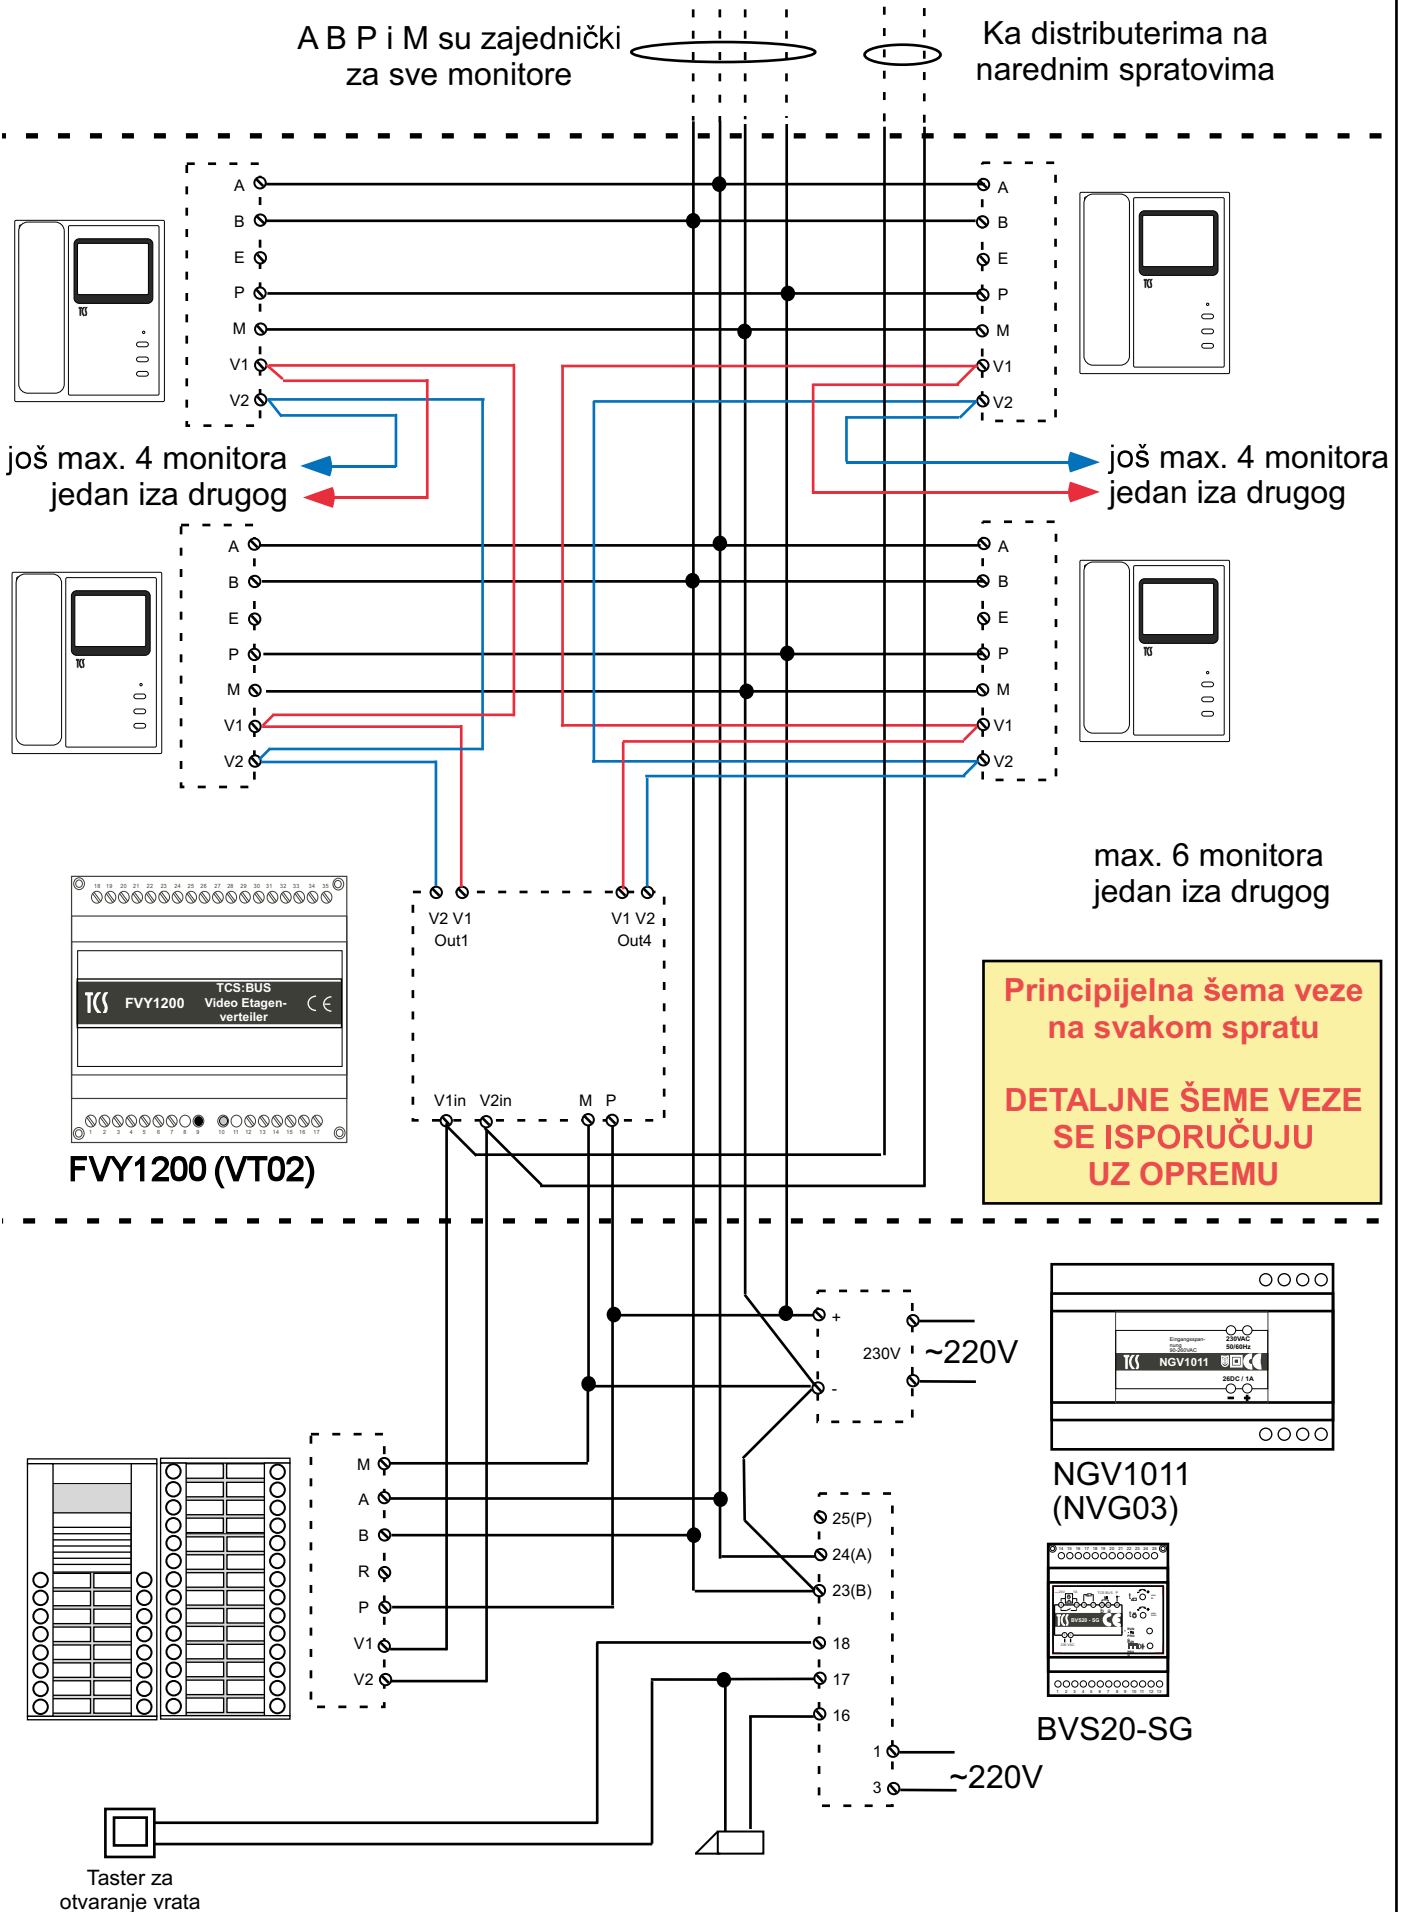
A B P i M su zajednički za sve monitore

Ka distributerima na narednim spratovima

A
B
E
P
M
V1
V2

A
B
E
P
M
V1
V2

još max. 4 monitora jedan iza drugog

još max. 4 monitora jedan iza drugog

A
B
E
P
M
V1
V2

A
B
E
P
M
V1
V2

max. 6 monitora jedan iza drugog

V2 V1
Out1

V1 V2
Out4

V1in V2in M P

TCS:BUS
FVY1200 Video Etagen-verteiler

FVY1200 (VT02)

Principijelna šema veze na svakom spratu

DETALJNE ŠEME VEZE SE ISPORUČUJU UZ OPREMU

+
230V
-
~220V

NGV1011

NGV1011 (NVG03)

M
A
B
R
P
V1
V2

25(P)
24(A)
23(B)
18
17
16
1
3
~220V

BVS20-SG

Taster za otvaranje vrata